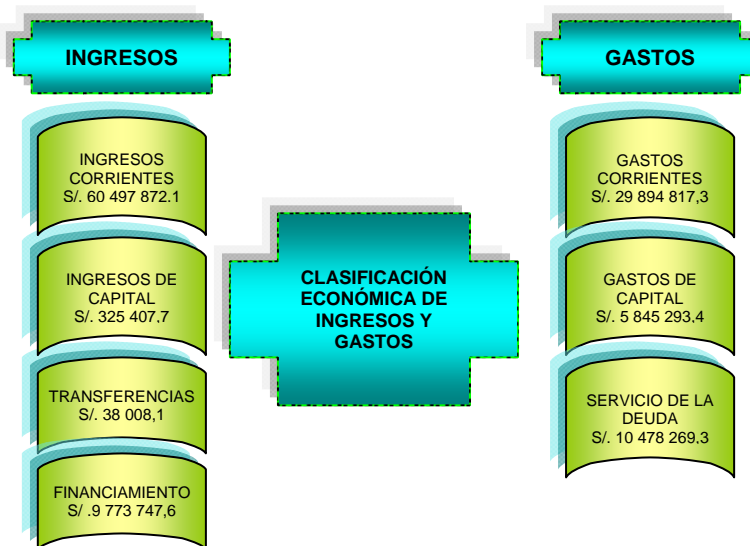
INGRESOS

INGRESOS CORRIENTES S/. 60 497 872.1

INGRESOS DE CAPITAL S/. 325 407,7

TRANSFERENCIAS S/. 38 008,1

FINANCIAMIENTO S/ .9 773 747,6

CLASIFICACIÓN ECONÓMICA DE INGRESOS Y GASTOS

GASTOS

GASTOS CORRIENTES S/. 29 894 817,3

GASTOS DE CAPITAL S/. 5 845 293,4

SERVICIO DE LA DEUDA S/. 10 478 269,3